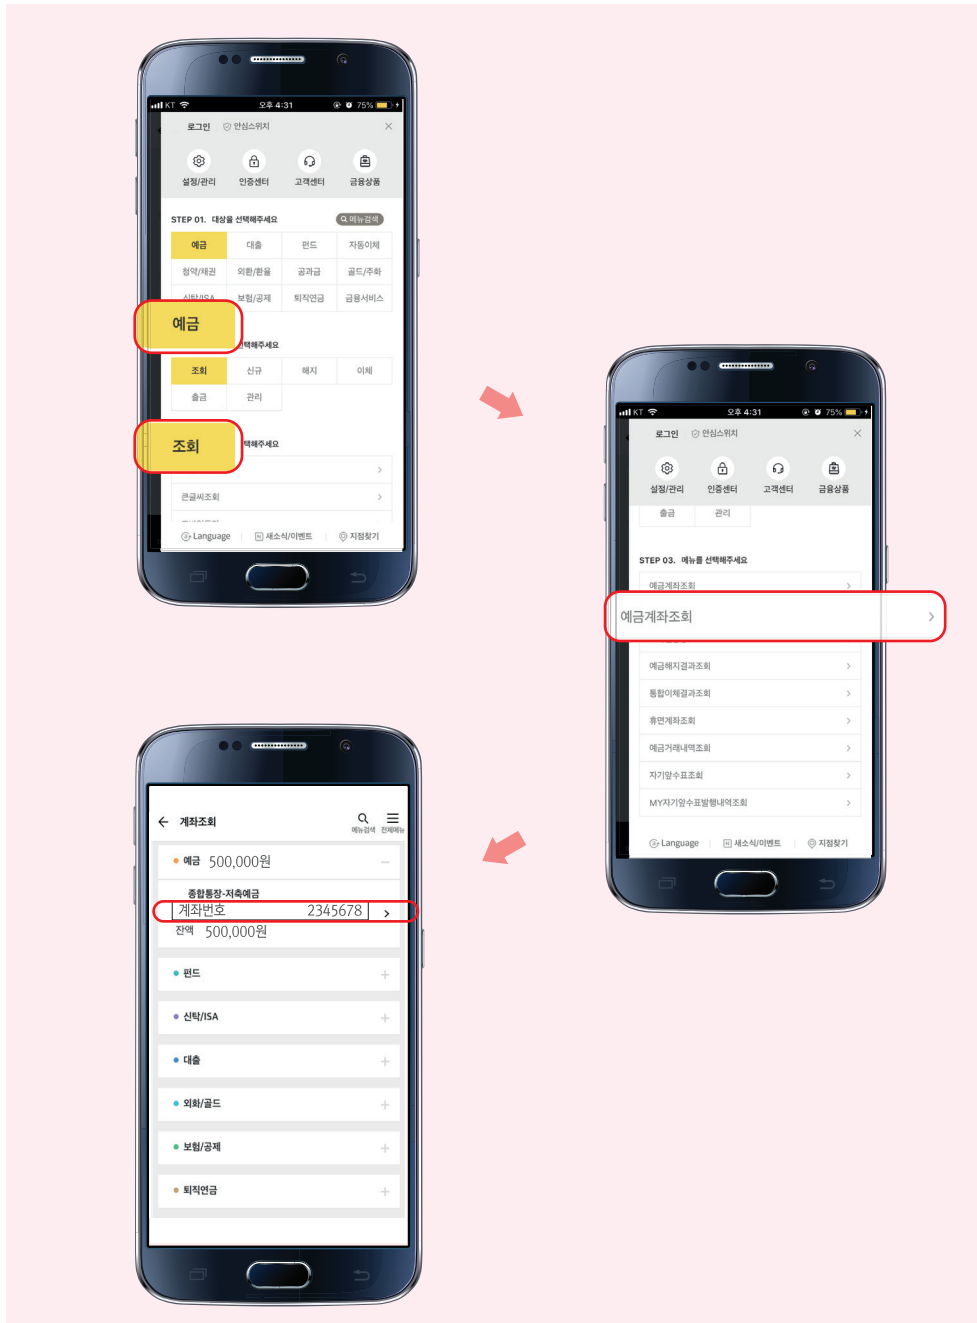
KT 오후 4:31 75%

로그인 안심스위치 ×

설정/관리 인증센터 고객센터 금융상품

STEP 01. 대상을 선택해주세요 메뉴검색

| 예금 | 대출 | 펀드 | 자동이체 |
|---|---|---|---|
| 청약/채권 | 외환/환율 | 공과금 | 골드/주화 |
| 신탁/ISA | 보험/공제 | 퇴직연금 | 금융서비스 |

예금

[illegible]택해주세요

| 조회 | 신규 | 해지 | 이체 |
|---|---|---|---|
| 출금 | 관리 | | |

조회

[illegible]택해주세요

큰글씨조회

Language | 새소식/이벤트 | 지점찾기

KT 오후 4:31 75%

로그인 안심스위치 ×

설정/관리 인증센터 고객센터 금융상품

출금 관리

STEP 03. 메뉴를 선택해주세요

예금계좌조회

예금계좌조회

예금해지결과조회

통합이체결과조회

휴면계좌조회

예금거래내역조회

자기앞수표조회

MY자기앞수표발행내역조회

Language | 새소식/이벤트 | 지점찾기

계좌조회 메뉴검색 전체메뉴

예금 500,000원

종합통장-저축예금

계좌번호 2345678

잔액 500,000원

펀드

신탁/ISA

대출

외화/골드

보험/공제

퇴직연금